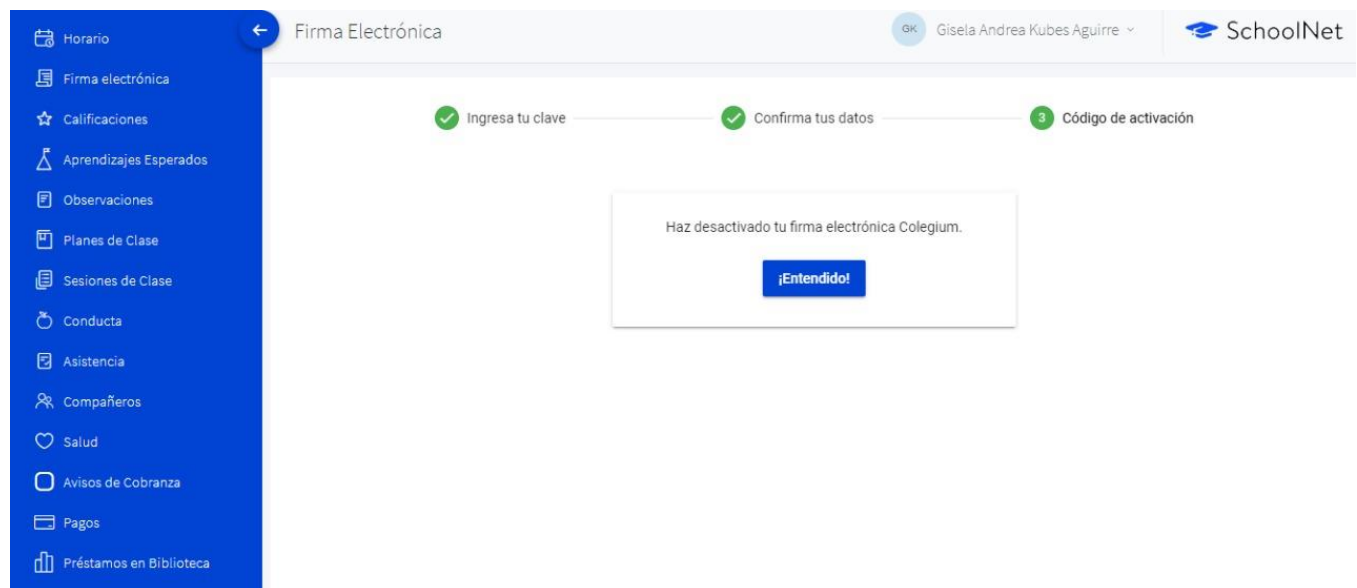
Horario
Firma electrónica
Calificaciones
Aprendizajes Esperados
Observaciones
Planes de Clase
Sesiones de Clase
Conducta
Asistencia
Compañeros
Salud
Avisos de Cobranza
Pagos
Préstamos en Biblioteca

Firma Electrónica

GK Gisela Andrea Kubes Aguirre

SchoolNet

Ingresa tu clave

Confirma tus datos

3 Código de activación

Haz desactivado tu firma electrónica Colegium.

¡Entendido!